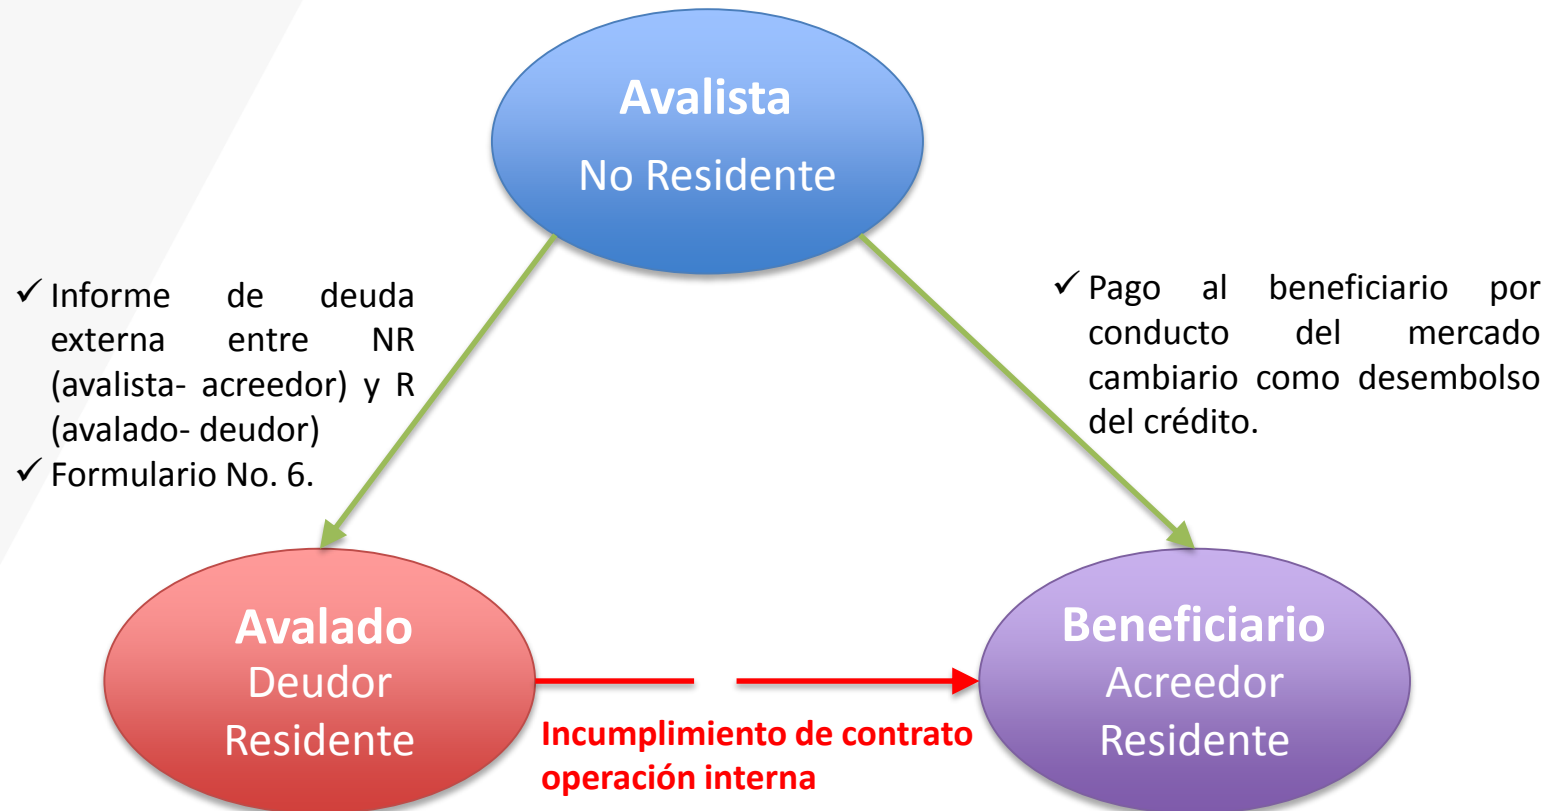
Avalista
No Residente

✓ Informe de deuda externa entre NR (avalista- acreedor) y R (avalado- deudor)
✓ Formulario No. 6.

✓ Pago al beneficiario por conducto del mercado cambiario como desembolso del crédito.

Avalado
Deudor
Residente

Incumplimiento de contrato
operación interna

Beneficiario
Acreedor
Residente